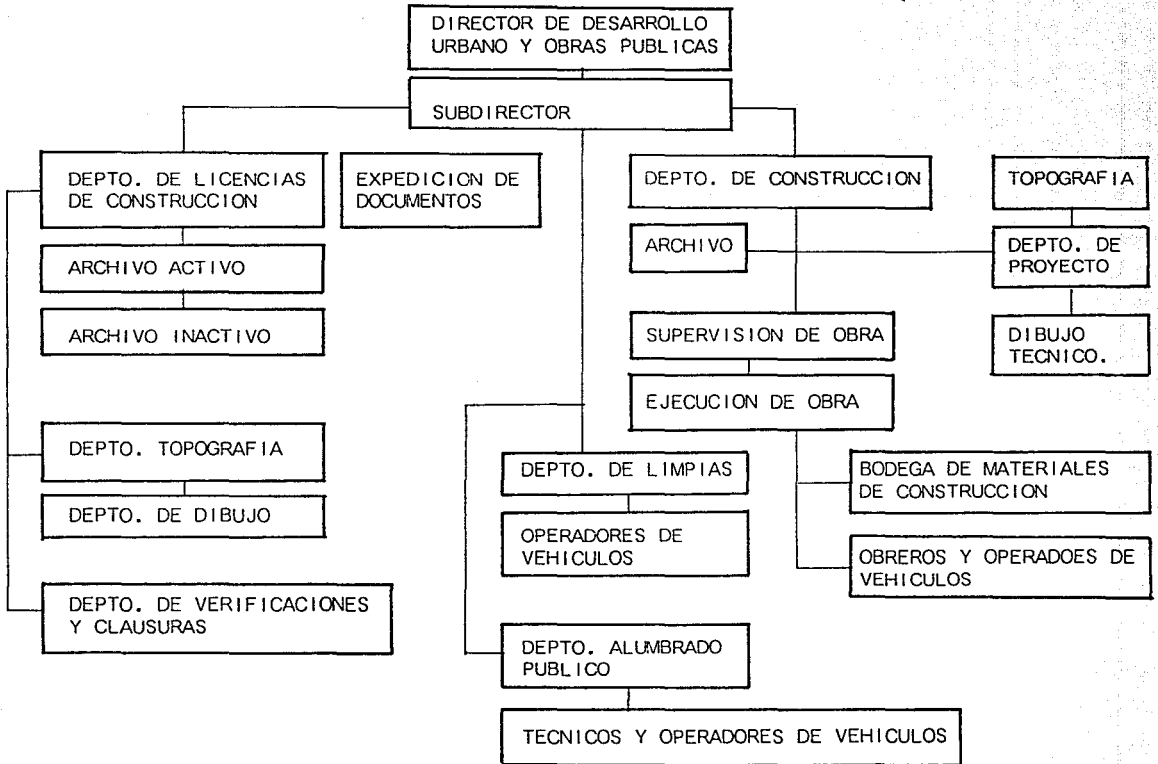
DIRECTOR DE DESARROLLO URBANO Y OBRAS PUBLICAS

SUBDIRECTOR

DEPTO. DE LICENCIAS DE CONSTRUCCION

EXPEDICION DE DOCUMENTOS

DEPTO. DE CONSTRUCCION

TOPOGRAFIA

ARCHIVO ACTIVO

ARCHIVO

DEPTO. DE PROYECTO

ARCHIVO INACTIVO

SUPERVISION DE OBRA

DIBUJO TECNICO.

EJECUCION DE OBRA

DEPTO. TOPOGRAFIA

DEPTO. DE LIMPIAS

BODEGA DE MATERIALES DE CONSTRUCCION

DEPTO. DE DIBUJO

OPERADORES DE VEHICULOS

OBREROS Y OPERADOES DE VEHICULOS

DEPTO. DE VERIFICACIONES Y CLAUSURAS

DEPTO. ALUMBRADO PUBLICO

TECNICOS Y OPERADORES DE VEHICULOS